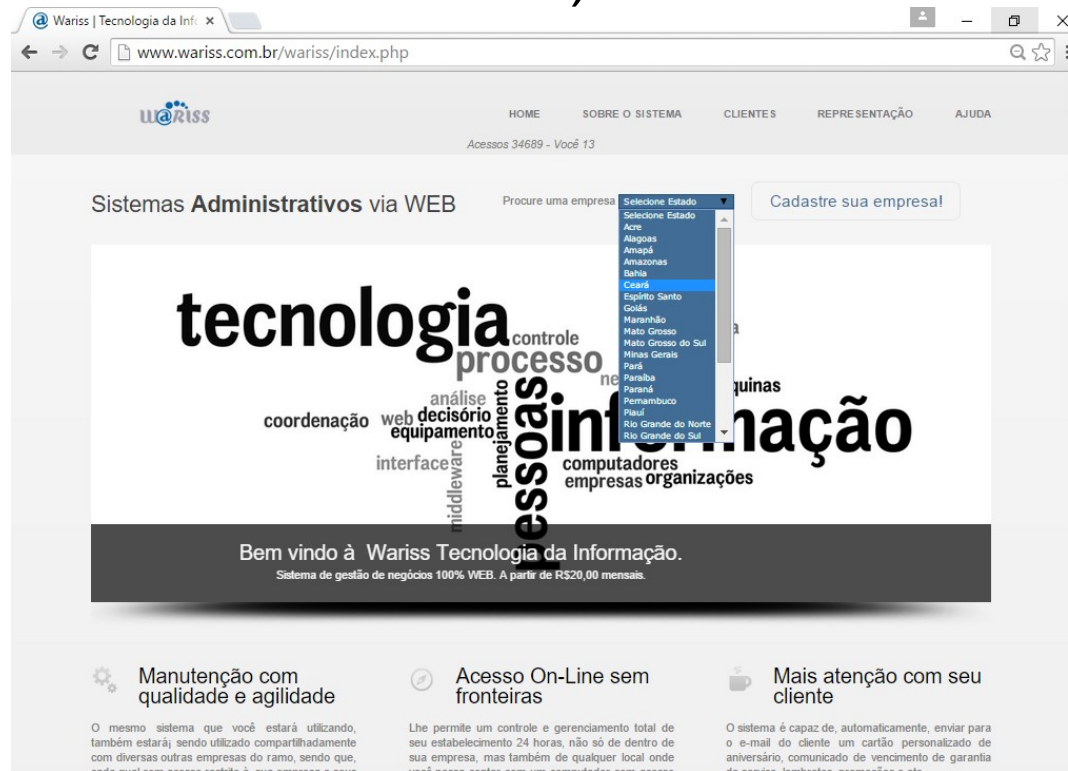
Wariss | Tecnologia da Inf ×

www.wariss.com.br/wariss/index.php

w@riss

HOME SOBRE O SISTEMA CLIENTES REPRESENTAÇÃO AJUDA

Acessos 34689 - Você 13

Sistemas **Administrativos** via WEB

Procure uma empresa Selecione Estado

Selecione Estado
Acre
Alagoas
Amapá
Amazonas
Bahia
Ceará
Espírito Santo
Goiás
Maranhão
Mato Grosso
Mato Grosso do Sul
Minas Gerais
Pará
Paraíba
Paraná
Pernambuco
Piauí
Rio Grande do Norte
Rio Grande do Sul

Cadastre sua empresa!

tecnologia controle processo ne análise web decisório coordenação equipamento planejamento pessoas informação interface middleware computadores empresas organizações quinas

Bem vindo à Wariss Tecnologia da Informação.
Sistema de gestão de negócios 100% WEB. A partir de R$20,00 mensais.

Manutenção com qualidade e agilidade

O mesmo sistema que você estará utilizando, também estará sendo utilizado compartilhadamente com diversas outras empresas do ramo, sendo que, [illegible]

Acesso On-Line sem fronteiras

Lhe permite um controle e gerenciamento total de seu estabelecimento 24 horas, não só de dentro de sua empresa, mas também de qualquer local onde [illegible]

Mais atenção com seu cliente

O sistema é capaz de, automaticamente, enviar para o e-mail do cliente um cartão personalizado de aniversário, comunicado de vencimento de garantia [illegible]